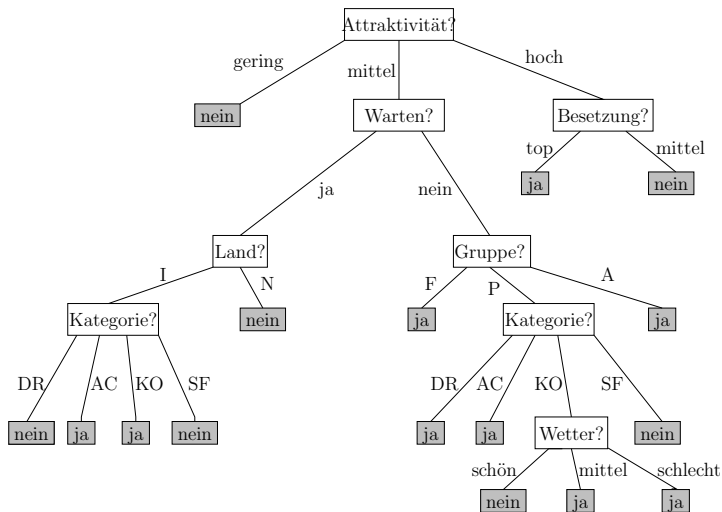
Attraktivität?

gering
mittel
hoch

nein

Warten?

Besetzung?

top
mittel

ja
nein

ja
nein

Land?

Gruppe?

I
N

F
P
A

Kategorie?

nein

ja

Kategorie?

ja

DR
AC
KO
SF

nein
ja
ja
nein

DR
AC
KO
SF

ja
ja

Wetter?

nein

schön
mittel
schlecht

nein
ja
ja